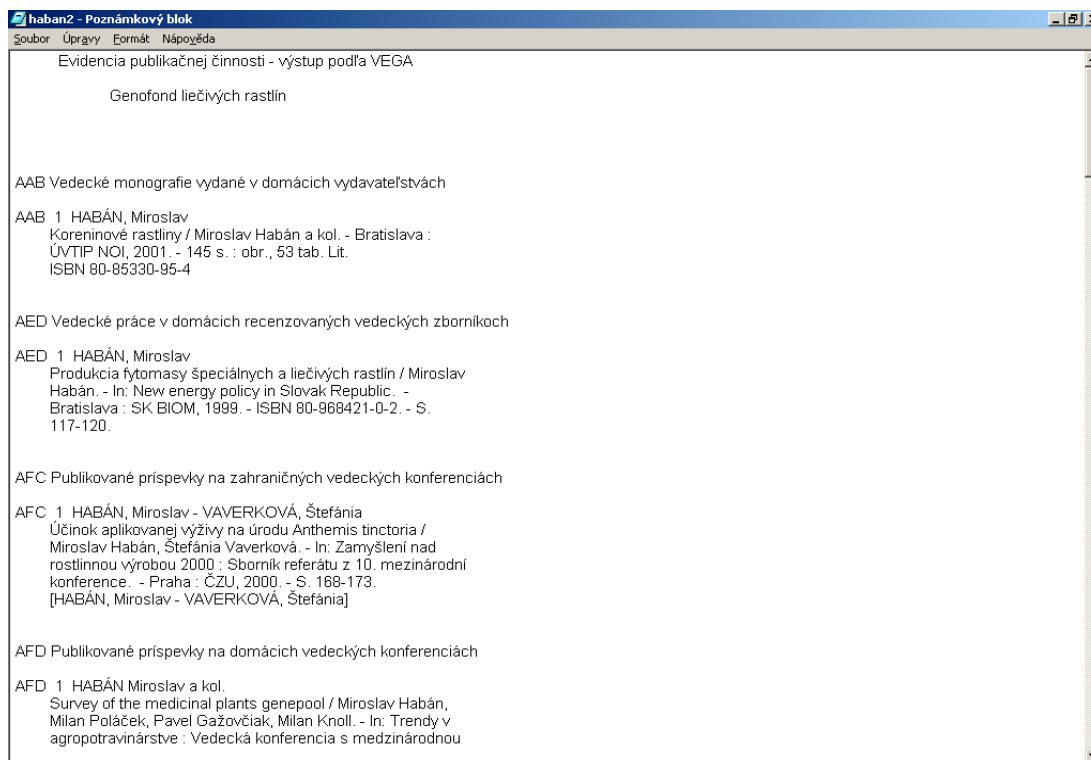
haban2 - Poznámkový blok

Soubor Úpravy Formát Nápověda

Evidencia publikačnej činnosti - výstup podľa VEGA

Genofond liečivých rastlín

AAB Vedecké monografie vydané v domácich vydavateľstvách

AAB 1 HABÁN, Miroslav
Koreninové rastliny / Miroslav Habán a kol. - Bratislava : ÚVTIP NOI, 2001. - 145 s. : obr., 53 tab. Lit.
ISBN 80-85330-95-4

AED Vedecké práce v domácich recenzovaných vedeckých zborníkoch

AED 1 HABÁN, Miroslav
Produkcia fytomasy špeciálnych a liečivých rastlín / Miroslav Habán. - In: New energy policy in Slovak Republic. - Bratislava : SK BIOM, 1999. - ISBN 80-968421-0-2. - S. 117-120.

AFC Publikované príspevky na zahraničných vedeckých konferenciách

AFC 1 HABÁN, Miroslav - VAVERKOVÁ, Štefánia
Účinok aplikovanej výživy na úrodu Anthemis tinctoria / Miroslav Habán, Štefánia Vaverková. - In: Zamyšlení nad rostlinnou výrobou 2000 : Sborník referátu z 10. mezinárodní konference. - Praha : ČZU, 2000. - S. 168-173.
[HABÁN, Miroslav - VAVERKOVÁ, Štefánia]

AFD Publikované príspevky na domácich vedeckých konferenciách

AFD 1 HABÁN Miroslav a kol.
Survey of the medicinal plants genepool / Miroslav Habán, Milan Poláček, Pavel Gažovčiak, Milan Knoll. - In: Trendy v agropotravinárstve : Vedecká konferencia s medzinárodnou